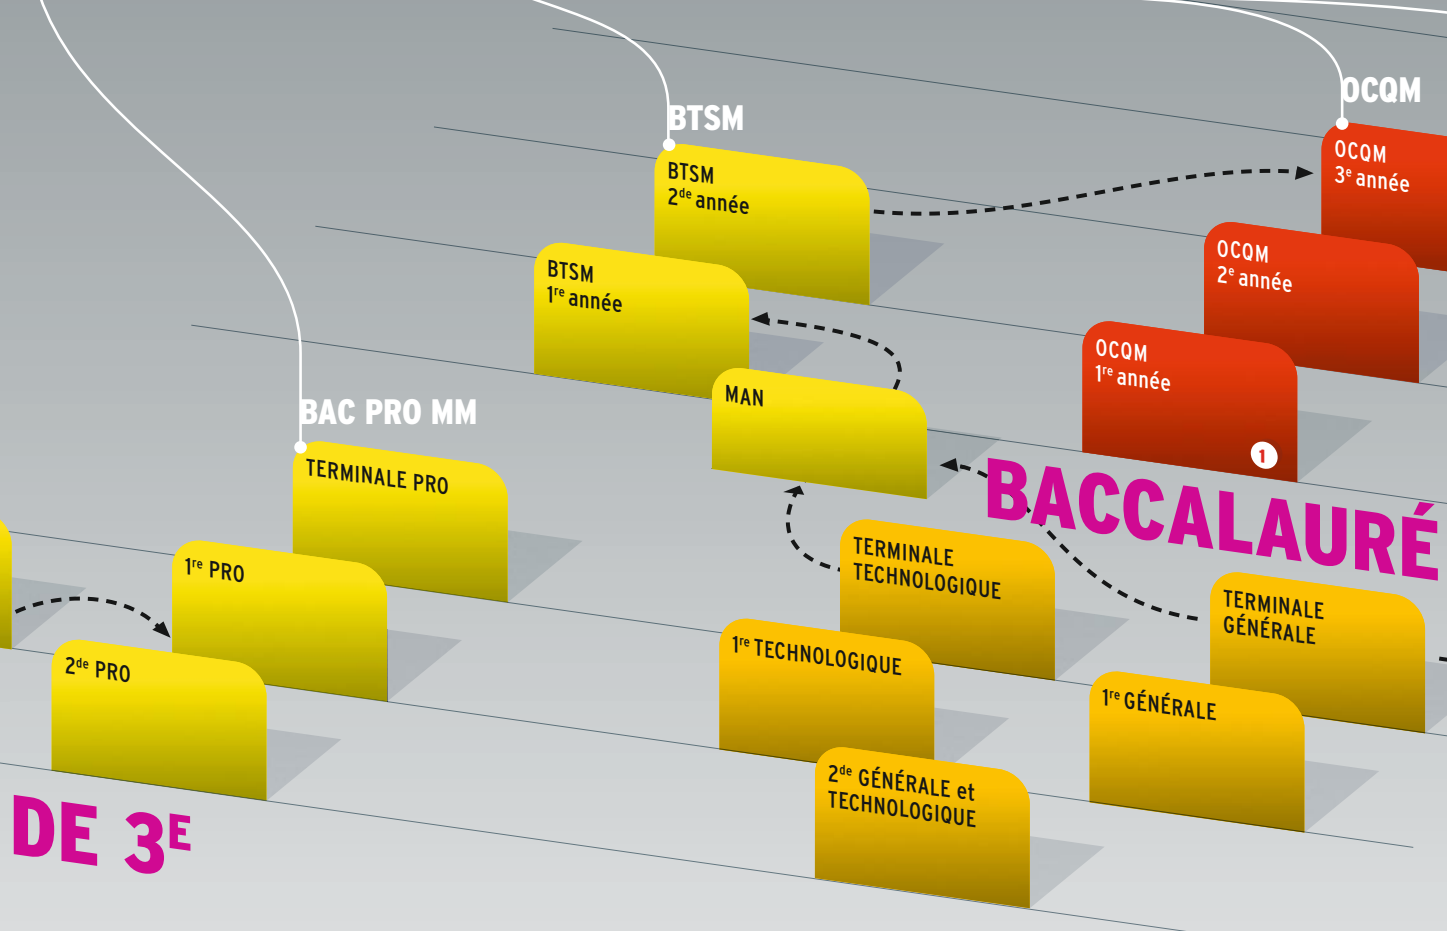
BTSM

OCQM

BTSM
2$^{de}$ année

OCQM
3$^{e}$ année

BTSM
1$^{re}$ année

OCQM
2$^{e}$ année

MAN

OCQM
1$^{re}$ année

1

BAC PRO MM

TERMINALE PRO

BACCALAURÉ

TERMINALE TECHNOLOGIQUE

1$^{re}$ PRO

TERMINALE GÉNÉRALE

1$^{re}$ TECHNOLOGIQUE

2$^{de}$ PRO

1$^{re}$ GÉNÉRALE

2$^{de}$ GÉNÉRALE et TECHNOLOGIQUE

DE 3$^{E}$